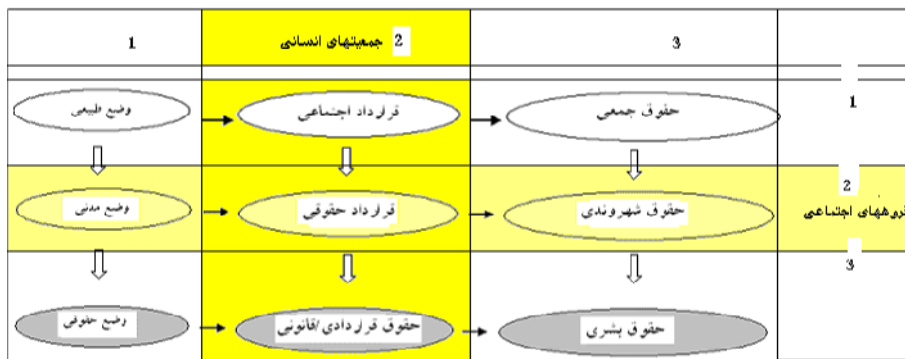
| | | | |
|---|---|---|---|
| 1 | 2 جمعیتهای انسانی | 3 | |
| وضع طبیعی | قرارداد اجتماعی | حقوق جمعی | 1 |
| وضع مدنی | قرارداد حقوقی | حقوق شهروندی | 2 گروههای اجتماعی |
| وضع حقوقی | حقوق قراردادی/قانونی | حقوق بشری | 3 |